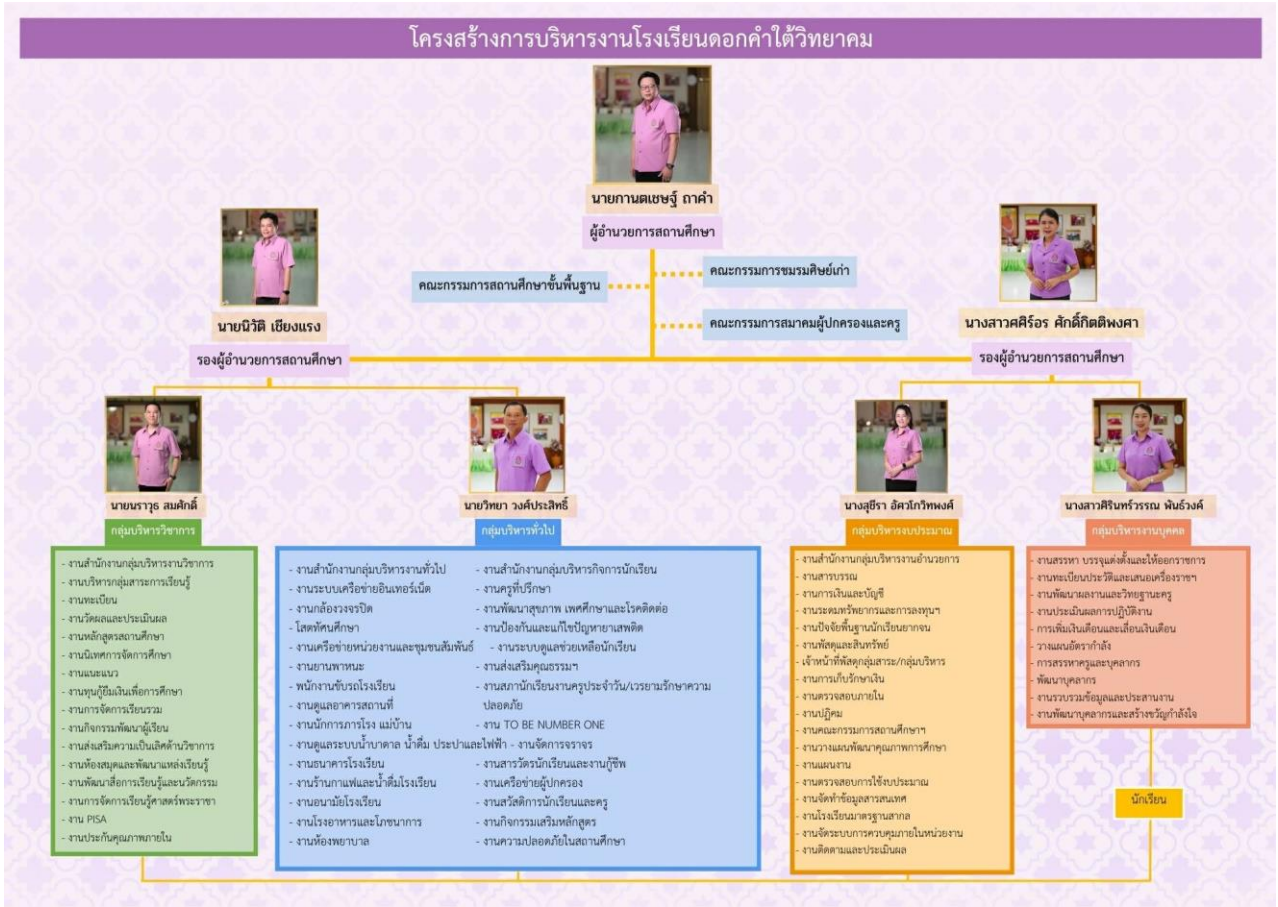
โครงสร้างการบริหารงานโรงเรียนดอกคำใต้วิทยาคม

นายกานตเชษฐ์ ถาคำ
ผู้อำนวยการสถานศึกษา

คณะกรรมการสถานศึกษาขั้นพื้นฐาน
คณะกรรมการชมรมศิษย์เก่า
คณะกรรมการสมาคมผู้ปกครองและครู

นายนิวัติ เชียงแรง
รองผู้อำนวยการสถานศึกษา

นางสาวศศิร์อร ศักดิ์กิตติพงศา
รองผู้อำนวยการสถานศึกษา

นายนราวุธ สมศักดิ์
กลุ่มบริหารวิชาการ

- งานสำนักงานกลุ่มบริหารงานวิชาการ
- งานบริหารกลุ่มสาระการเรียนรู้
- งานทะเบียน
- งานวัดผลและประเมินผล
- งานหลักสูตรสถานศึกษา
- งานนิเทศการจัดการศึกษา
- งานแนะแนว
- งานทุนกู้ยืมเงินเพื่อการศึกษา
- งานการจัดการเรียนรวม
- งานกิจกรรมพัฒนาผู้เรียน
- งานส่งเสริมความเป็นเลิศด้านวิชาการ
- งานห้องสมุดและพัฒนาแหล่งเรียนรู้
- งานพัฒนาสื่อการเรียนรู้และนวัตกรรม
- งานการจัดการเรียนรู้ศาสตร์พระราชา
- งาน PISA
- งานประกันคุณภาพภายใน

นายวิทยา วงศ์ประสิทธิ์
กลุ่มบริหารทั่วไป

- งานสำนักงานกลุ่มบริหารงานทั่วไป
- งานระบบเครือข่ายอินเทอร์เน็ต
- งานกล้องวงจรปิด
- โสตทัศนศึกษา
- งานเครือข่ายหน่วยงานและชุมชนสัมพันธ์
- งานยานพาหนะ
- พนักงานขับรถโรงเรียน
- งานดูแลอาคารสถานที่
- งานนักการภารโรง แม่บ้าน
- งานดูแลระบบน้ำบาดาล น้ำดื่ม ประปาและไฟฟ้า
- งานธนาคารโรงเรียน
- งานร้านกาแฟและน้ำดื่มโรงเรียน
- งานอนามัยโรงเรียน
- งานโรงอาหารและโภชนาการ
- งานห้องพยาบาล
- งานสำนักงานกลุ่มบริหารกิจการนักเรียน
- งานครูที่ปรึกษา
- งานพัฒนาสุขภาพ เพศศึกษาและโรคติดต่อ
- งานป้องกันและแก้ไขปัญหายาเสพติด
- งานระบบดูแลช่วยเหลือนักเรียน
- งานส่งเสริมคุณธรรมฯ
- งานสภานักเรียนงานครูประจำวัน/เวรยามรักษาความปลอดภัย
- งาน TO BE NUMBER ONE
- งานจัดการจราจร
- งานสารวัตรนักเรียนและงานกู้ชีพ
- งานเครือข่ายผู้ปกครอง
- งานสวัสดิการนักเรียนและครู
- งานกิจกรรมเสริมหลักสูตร
- งานความปลอดภัยในสถานศึกษา

นางสุชีรา อัศวโกวิทพงศ์
กลุ่มบริหารงบประมาณ

- งานสำนักงานกลุ่มบริหารงานอำนวยการ
- งานสารบรรณ
- งานการเงินและบัญชี
- งานระดมทรัพยากรและการลงทุนฯ
- งานปัจจัยพื้นฐานนักเรียนยากจน
- งานพัสดุและสินทรัพย์
- เจ้าหน้าที่พัสดุกลุ่มสาระ/กลุ่มบริหาร
- งานการเก็บรักษาเงิน
- งานตรวจสอบภายใน
- งานปฏิคม
- งานคณะกรรมการสถานศึกษาฯ
- งานวางแผนพัฒนาคุณภาพการศึกษา
- งานแผนงาน
- งานตรวจสอบการใช้งบประมาณ
- งานจัดทำข้อมูลสารสนเทศ
- งานโรงเรียนมาตรฐานสากล
- งานจัดระบบการควบคุมภายในหน่วยงาน
- งานติดตามและประเมินผล

นางสาวศิรินทร์วรรณ พันธ์วงค์
กลุ่มบริหารงานบุคคล

- งานสรรหา บรรจุแต่งตั้งและให้ออกราชการ
- งานทะเบียนประวัติและเสนอเครื่องราชฯ
- งานพัฒนาผลงานและวิทยฐานะครู
- งานประเมินผลการปฏิบัติงาน
- การเพิ่มเงินเดือนและเลื่อนเงินเดือน
- วางแผนอัตรากำลัง
- การสรรหาครูและบุคลากร
- พัฒนาบุคลากร
- งานรวบรวมข้อมูลและประสานงาน
- งานพัฒนาบุคลากรและสร้างขวัญกำลังใจ

นักเรียน